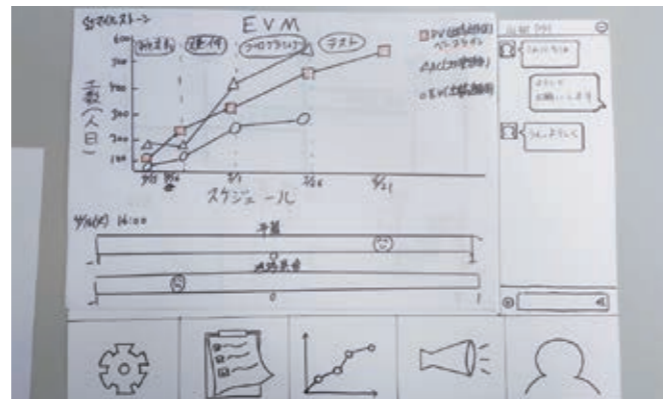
EVM

主なマイルストーン

要件定義

基本設計

プログラミング

テスト

PV(計画価値) ベースライン

AC(実コスト)

EV(出来高)

工数(人日)

600

500

400

300

200

100

スケジュール

4/5(火) 16:00

予算

進捗率

0

1

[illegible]

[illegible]

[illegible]

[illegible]